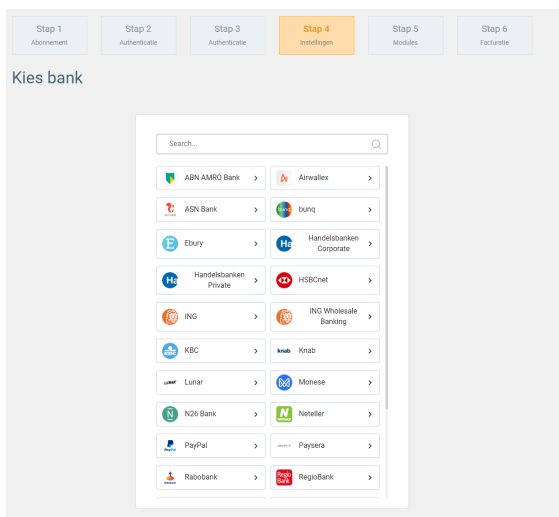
Stap 1
Abonnement

Stap 2
Authenticatie

Stap 3
Authenticatie

Stap 4
Instellingen

Stap 5
Modules

Stap 6
Facturatie

Kies bank

Search...

ABN AMRO Bank >
Airwallex >
ASN Bank >
bunq >
Ebury >
Handelsbanken Corporate >
Handelsbanken Private >
HSBCnet >
ING >
ING Wholesale Banking >
KBC >
knab Knab >
Lunar Lunar >
Monese >
N26 Bank >
Neteller >
PayPal PayPal >
paysera Paysera >
Rabobank Rabobank >
RegioBank RegioBank >